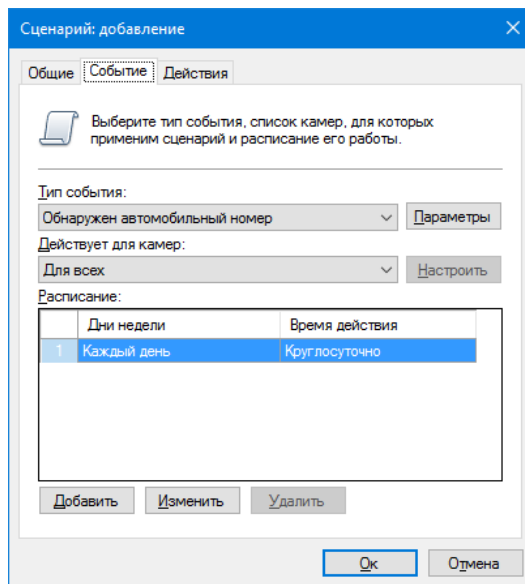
Сценарий: добавление

Общие | Событие | Действия

Выберите тип события, список камер, для которых применим сценарий и расписание его работы.

Тип события:
Обнаружен автомобильный номер
Параметры

Действует для камер:
Для всех
Настроить

Расписание:

| | Дни недели | Время действия |
|---|---|---|
| 1 | Каждый день | Круглосуточно |

Добавить
Изменить
Удалить

Ок
Отмена